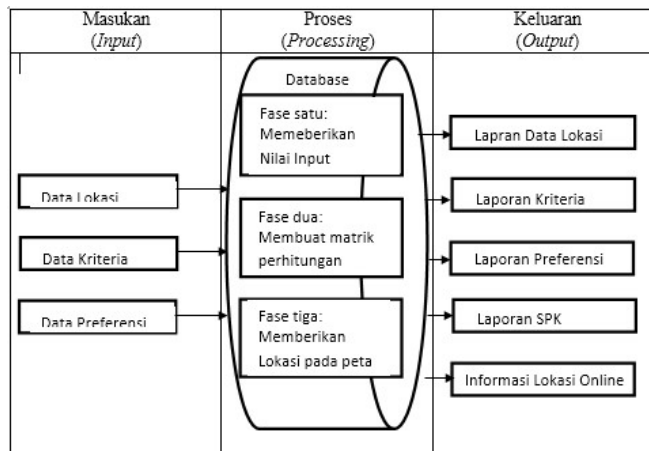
| Masukan (*Input*) | Proses (*Processing*) | Keluaran (*Output*) |
|---|---|---|
| Data Lokasi<br>Data Kriteria<br>Data Preferensi | Database<br>Fase satu: Memeberikan Nilai Input<br>Fase dua: Membuat matrik perhitungan<br>Fase tiga: Memberikan Lokasi pada peta | Lapran Data Lokasi<br>Laporan Kriteria<br>Laporan Preferensi<br>Laporan SPK<br>Informasi Lokasi Online |